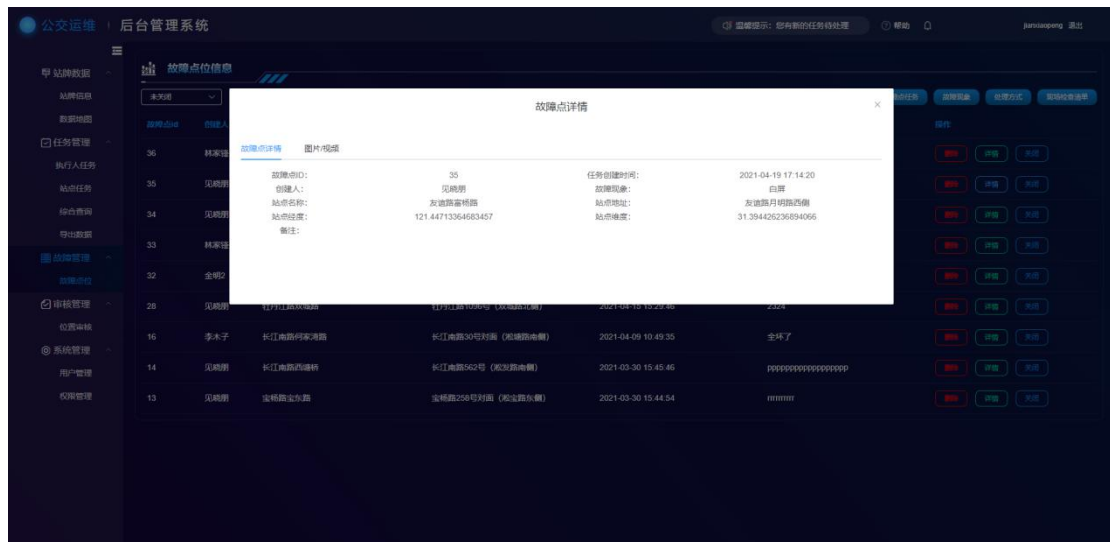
公交运维 | 后台管理系统

温馨提示：您有新的任务待处理 ⓘ帮助 jianxiaopeng 退出

站牌数据
站牌信息
数据地图
任务管理
执行人任务
站点任务
综合查询
导出数据
故障管理
故障点位
审核管理
位置审核
系统管理
用户管理
权限管理

故障点位信息

未关闭

站点任务 故障现象 处理方式 现场检查清单

| 故障点id | 创建人 | | | | 操作 |
|---|---|---|---|---|---|
| 36 | 林家锋 | | | | 删除 详情 关闭 |
| 35 | 见晓朋 | | | | 删除 详情 关闭 |
| 34 | 见晓朋 | | | | 删除 详情 关闭 |
| 33 | 林家锋 | | | | 删除 详情 关闭 |
| 32 | 金明2 | | | | 删除 详情 关闭 |
| 28 | 见晓朋 | 牡丹江路双城路 | 牡丹江路1096号（双城路北侧） | 2021-04-15 15:29:46 | 2324 | 删除 详情 关闭 |
| 16 | 李木子 | 长江南路何家湾路 | 长江南路30号对面（淞塘路南侧） | 2021-04-09 10:49:35 | 全坏了 | 删除 详情 关闭 |
| 14 | 见晓朋 | 长江南路西塘桥 | 长江南路562号（淞发路南侧） | 2021-03-30 15:45:46 | pppppppppppppppppp | 删除 详情 关闭 |
| 13 | 见晓朋 | 宝杨路宝东路 | 宝杨路258号对面（淞宝路东侧） | 2021-03-30 15:44:54 | rrrrrrrr | 删除 详情 关闭 |

故障点详情

故障点详情 图片/视频

故障点ID: 35
任务创建时间: 2021-04-19 17:14:20
创建人: 见晓朋
故障现象: 白屏
站点名称: 友谊路富杨路
站点地址: 友谊路月明路西侧
站点经度: 121.44713364683457
站点维度: 31.394426236894066
备注: